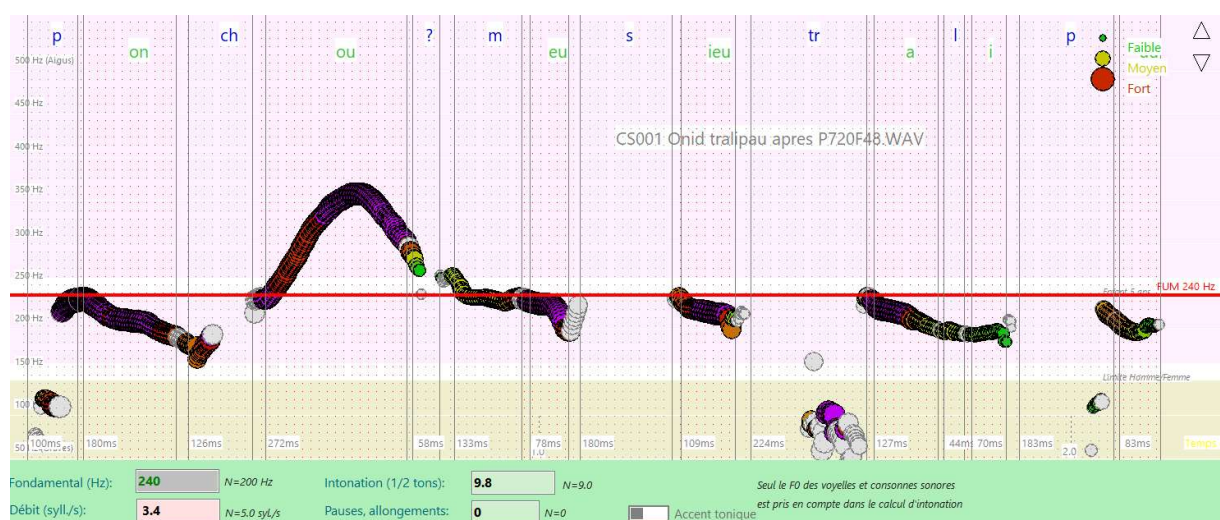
p on ch ou ? m eu s ieu tr a l i p

Faible
Moyen
Fort

500 Hz (Aigus)
450 Hz
400 Hz
350 Hz
300 Hz
250 Hz
200 Hz
150 Hz
100 Hz
50 Hz (Graves)

CS001 Onid tralipau apres P720F48.WAV

FUM 240 Hz

Limite Homme/Femme

100ms 180ms 126ms 272ms 58ms 133ms 78ms 180ms 109ms 224ms 127ms 44ms 70ms 183ms 2.0 83ms Temps

Fondamental (Hz): 240 N=200 Hz
Débit (syll./s): 3.4 N=5.0 syl./s
Intonation (1/2 tons): 9.8 N=9.0
Pauses, allongements: 0 N=0
Accent tonique

Seul le F0 des voyelles et consonnes sonores est pris en compte dans le calcul d'intonation